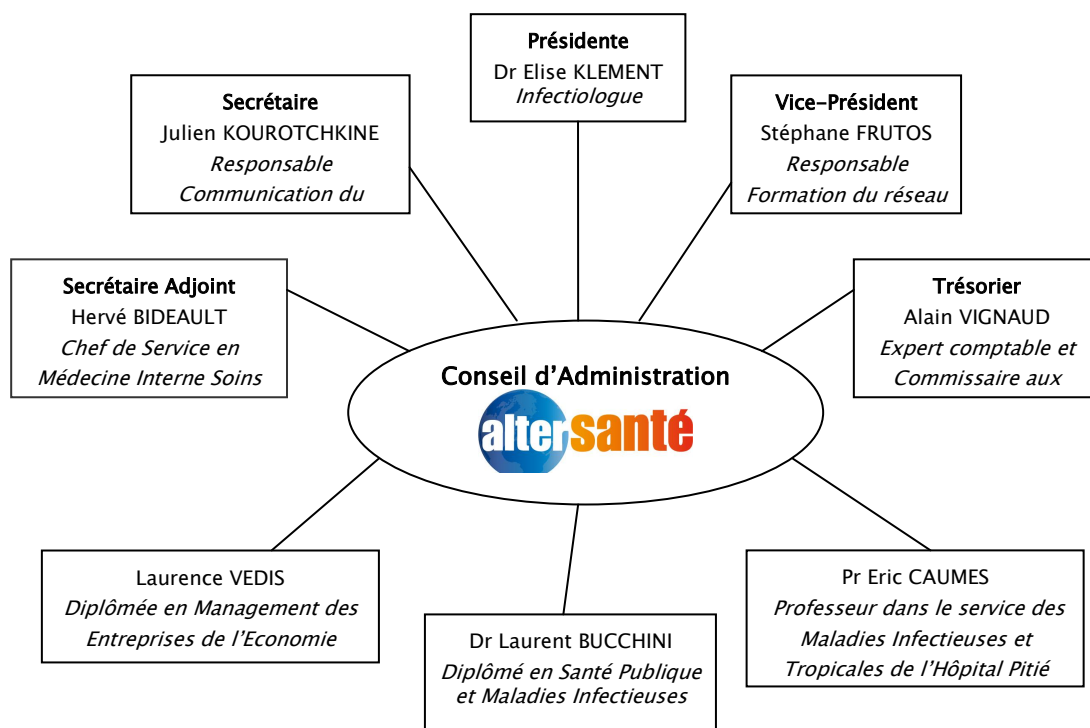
Présidente
Dr Elise KLEMENT
Infectiologue

Secrétaire
Julien KOUROTCHKINE
Responsable
Communication du

Vice-Président
Stéphane FRUTOS
Responsable
Formation du réseau

Secrétaire Adjoint
Hervé BIDEAULT
Chef de Service en
Médecine Interne Soins

Trésorier
Alain VIGNAUD
Expert comptable et
Commissaire aux

Conseil d'Administration
altersanté

Laurence VEDIS
Diplômée en Management des
Entreprises de l'Economie

Dr Laurent BUCCHINI
Diplômé en Santé Publique
et Maladies Infectieuses

Pr Eric CAUMES
Professeur dans le service des
Maladies Infectieuses et
Tropicales de l'Hôpital Pitié